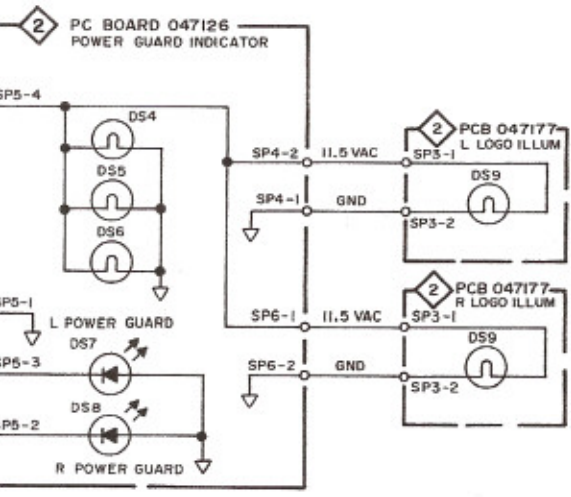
2 PC BOARD 047126
POWER GUARD INDICATOR

SP5-4
DS4
DS5
DS6

SP4-2 11.5 VAC
SP4-1 GND

2 PCB 047177
L LOGO ILLUM
SP3-1
DS9
SP3-2

SP5-1
L POWER GUARD
SP5-3
DS7
DS8
SP5-2
R POWER GUARD

SP6-1 11.5 VAC
SP6-2 GND

2 PCB 047177
R LOGO ILLUM
SP3-1
DS9
SP3-2